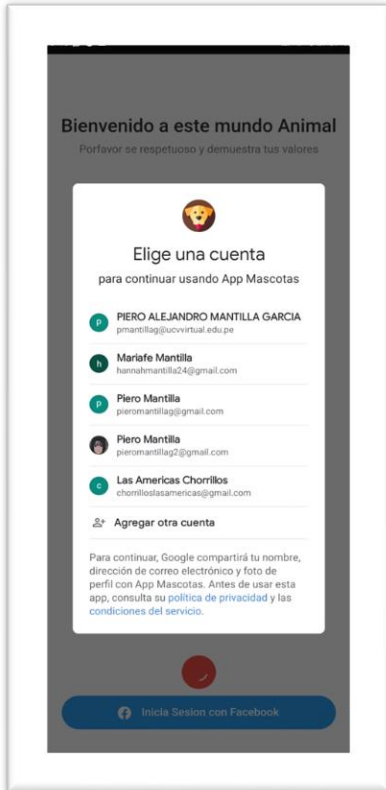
Bienvenido a este mundo Animal

Porfavor se respetuoso y demuestra tus valores

Elige una cuenta

para continuar usando App Mascotas

P PIERO ALEJANDRO MANTILLA GARCIA
pmantillag@ucvvirtual.edu.pe

h Mariafe Mantilla
hannahmantilla24@gmail.com

P Piero Mantilla
pieromantillag@gmail.com

Piero Mantilla
pieromantillag2@gmail.com

c Las Americas Chorrillos
chorrilloslasamericas@gmail.com

Agregar otra cuenta

Para continuar, Google compartirá tu nombre, dirección de correo electrónico y foto de perfil con App Mascotas. Antes de usar esta app, consulta su política de privacidad y las condiciones del servicio.

Inicia Sesion con Facebook